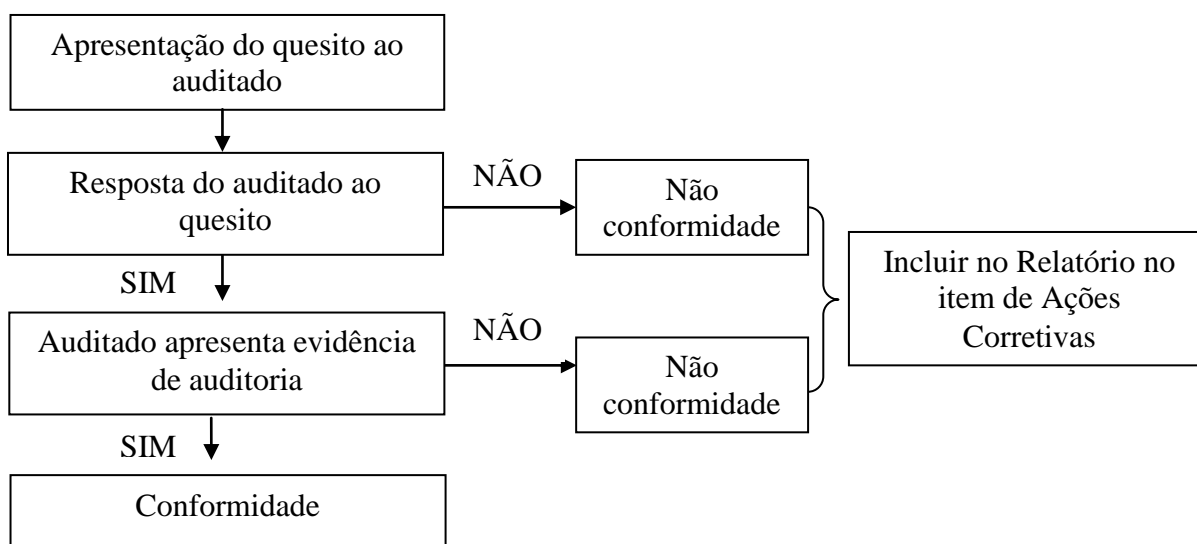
Apresentação do quesito ao auditado

Resposta do auditado ao quesito

NÃO

Não conformidade

SIM

Auditado apresenta evidência de auditoria

NÃO

Não conformidade

Incluir no Relatório no item de Ações Corretivas

SIM

Conformidade